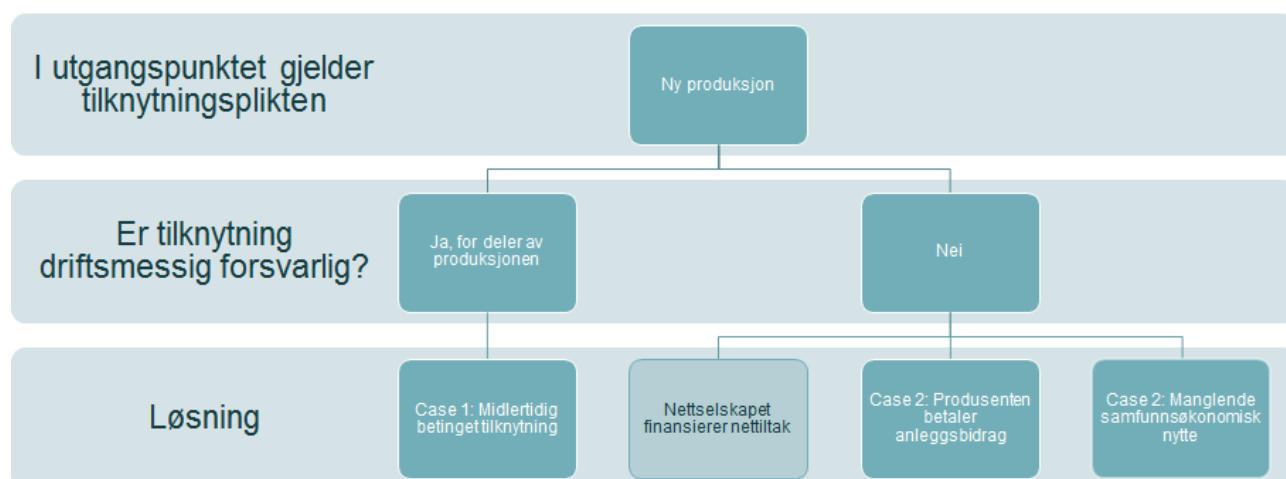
I utgangspunktet gjelder tilknytningsplikten

Ny produksjon

Er tilknytning driftsmessig forsvarlig?

Ja, for deler av produksjonen

Nei

Løsning

Case 1: Midlertidig betinget tilknytning

Nettselskapet finansierer nettiltak

Case 2: Produsenten betaler anleggsbidrag

Case 2: Manglende samfunnsøkonomisk nytte